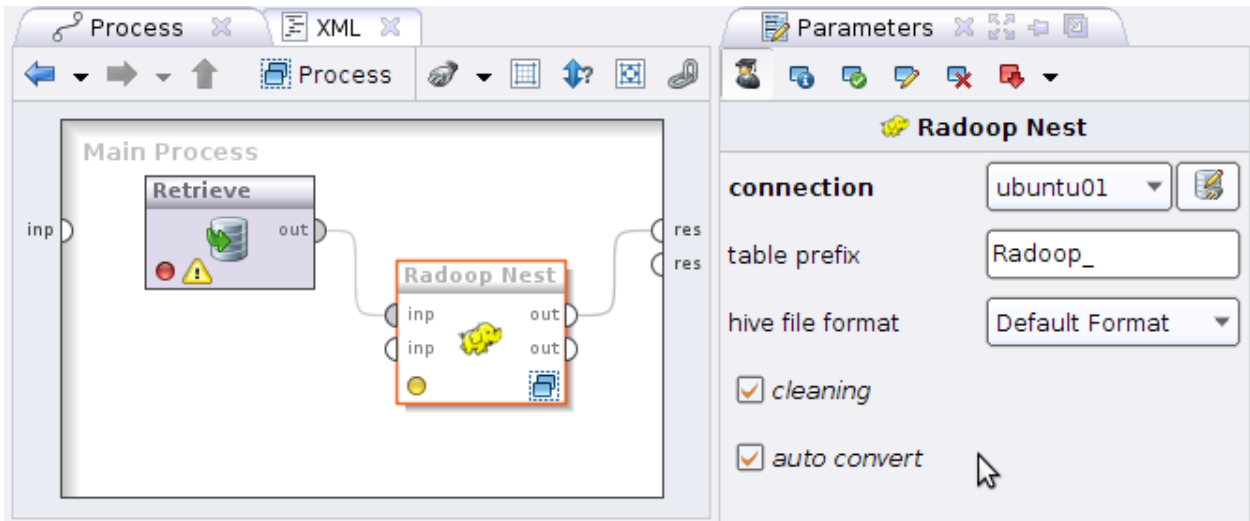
Process XML

Process

Main Process

Retrieve

inp

out

Radoop Nest

inp out
inp out

res
res

Parameters

Radoop Nest

connection ubuntu01

table prefix Radoop_

hive file format Default Format

cleaning

auto convert